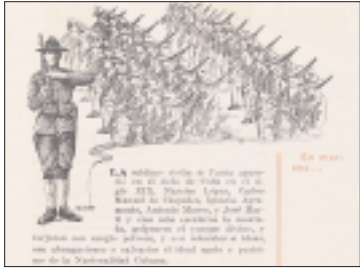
LA sublime strella de Cuba apareció en el cielo de Cuba en el siglo XIX. Narciso López, Carlos Manuel de Céspedes, Ignacio Agramonte, Antonio Maceo, y José Martí y cien otros caudillos la miraron, palpitaron el corazón decoro, y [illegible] con su sangre gloriosa, y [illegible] como abnegadamente a enjugarse el ideal santo y puro de la Nacionalidad Cubana.

En mar-
cha...